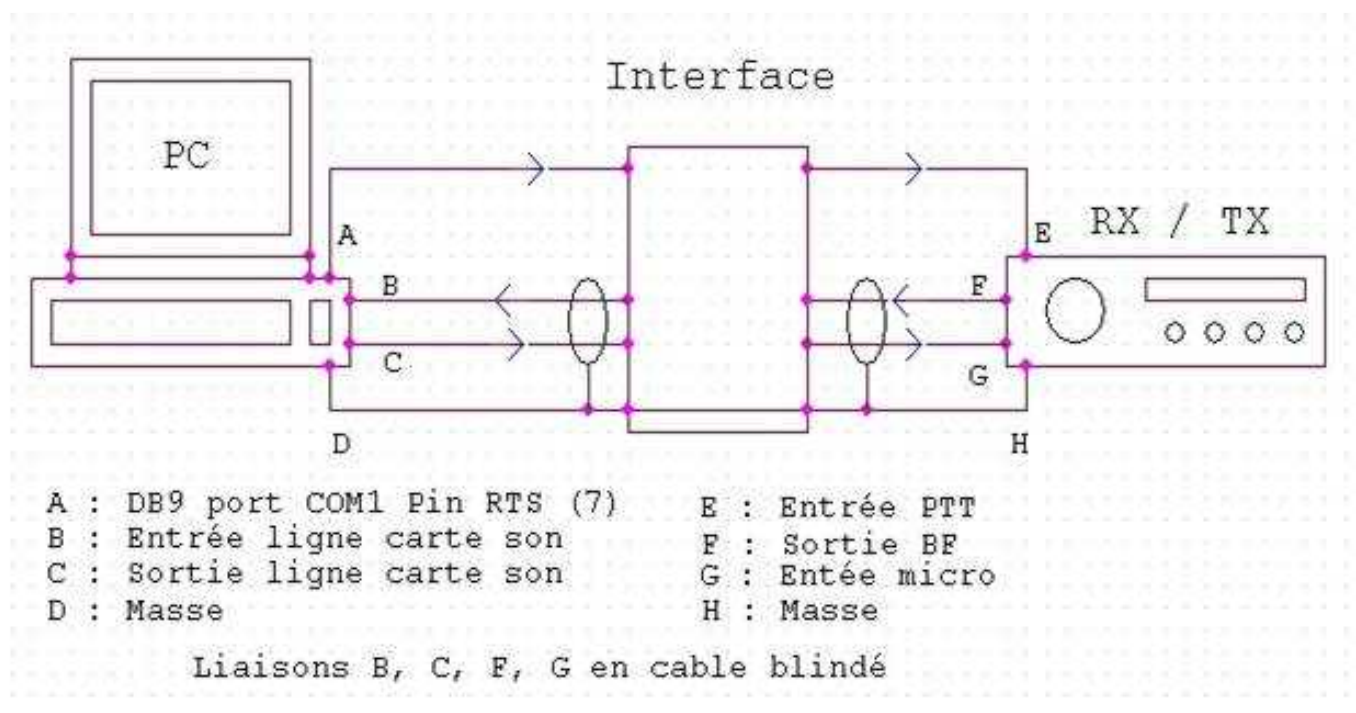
Interface

PC

A
B
C
D

RX / TX

E
F
G
H

A : DB9 port COM1 Pin RTS (7)
B : Entrée ligne carte son
C : Sortie ligne carte son
D : Masse

E : Entrée PTT
F : Sortie BF
G : Entée micro
H : Masse

Liaisons B, C, F, G en cable blindé